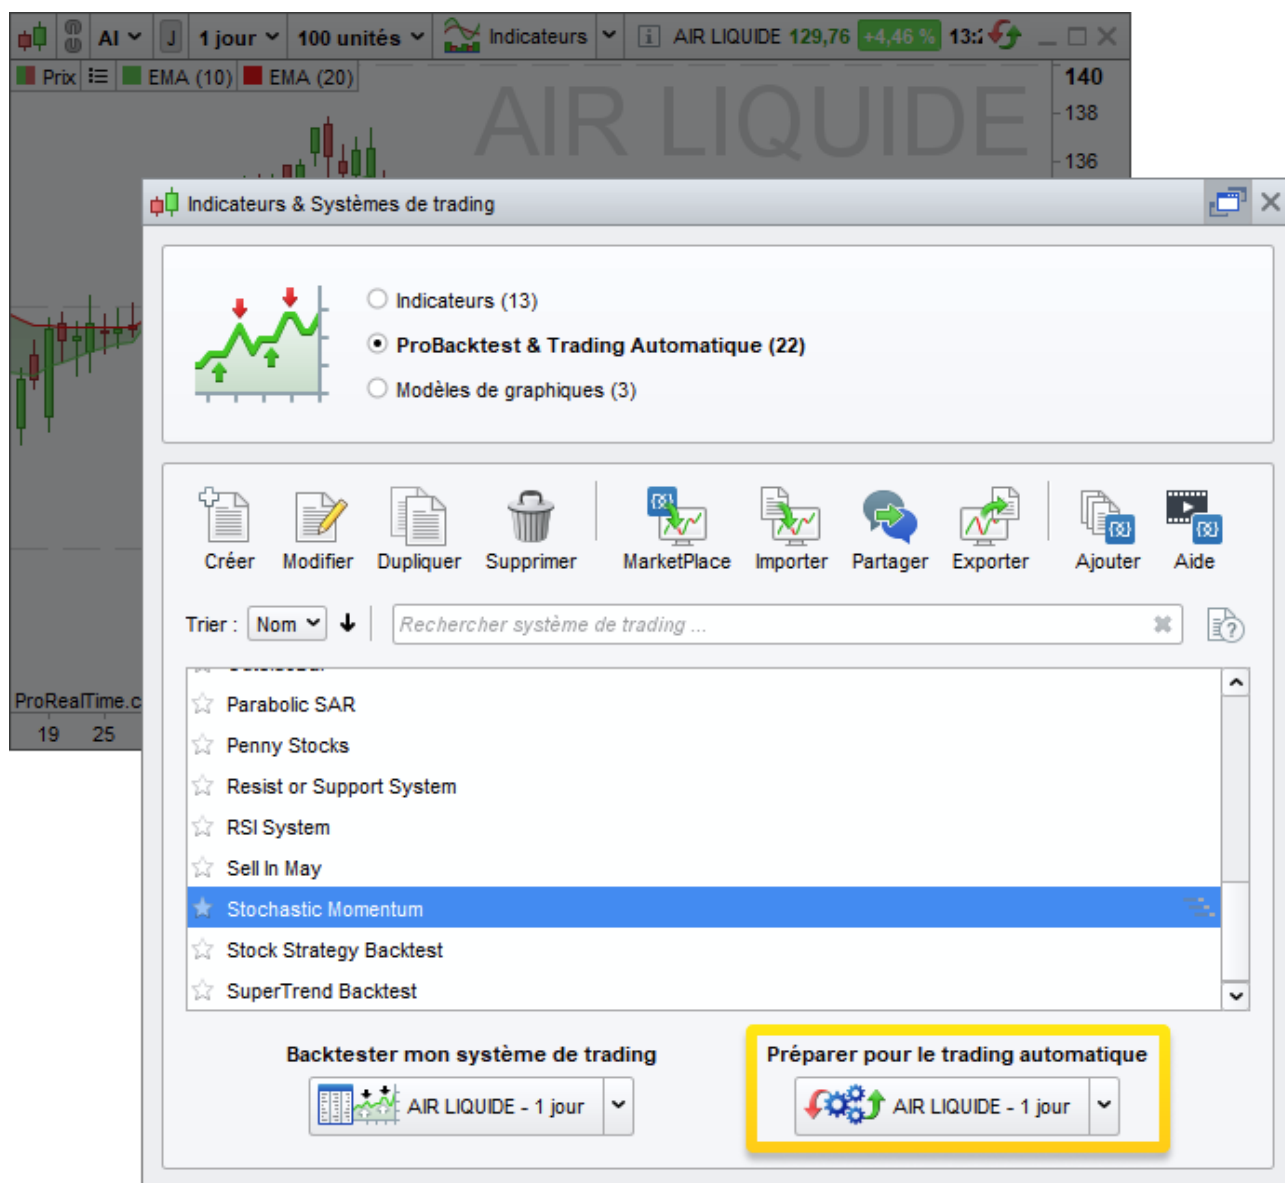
AI J 1 jour 100 unités Indicateurs AIR LIQUIDE 129,76 +4,46 % 13:

Prix EMA (10) EMA (20)

AIR LIQUIDE

140
138
136

ProRealTime.c
19 25

Indicateurs & Systèmes de trading

Indicateurs (13)
ProBacktest & Trading Automatique (22)
Modèles de graphiques (3)

Créer Modifier Dupliquer Supprimer MarketPlace Importer Partager Exporter Ajouter Aide

Trier : Nom

Rechercher système de trading ...

Parabolic SAR
Penny Stocks
Resist or Support System
RSI System
Sell In May
Stochastic Momentum
Stock Strategy Backtest
SuperTrend Backtest

Backtester mon système de trading
AIR LIQUIDE - 1 jour

Préparer pour le trading automatique
AIR LIQUIDE - 1 jour